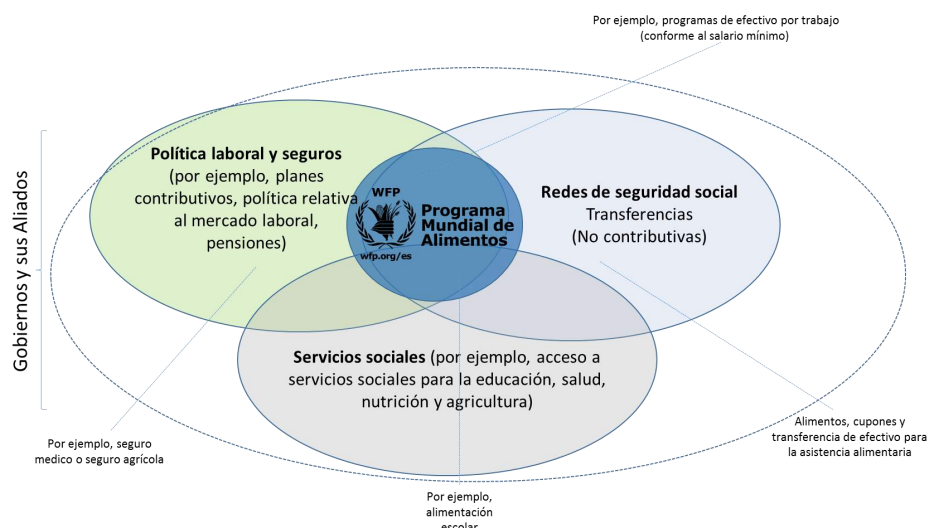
Por ejemplo, programas de efectivo por trabajo (conforme al salario mínimo)

Gobiernos y sus Aliados

Política laboral y seguros (por ejemplo, planes contributivos, política relativa al mercado laboral, pensiones)

WFP
Programa Mundial de Alimentos
wfp.org/es

Redes de seguridad social
Transferencias
(No contributivas)

Servicios sociales (por ejemplo, acceso a servicios sociales para la educación, salud, nutrición y agricultura)

Por ejemplo, seguro medico o seguro agrícola

Alimentos, cupones y transferencia de efectivo para la asistencia alimentaria

Por ejemplo, alimentación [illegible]